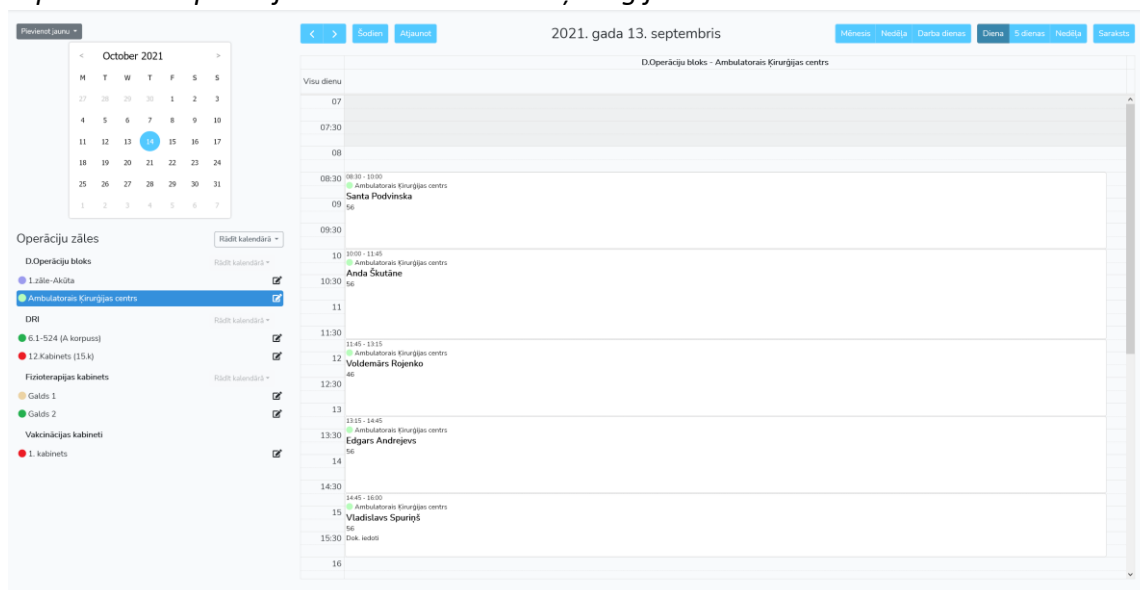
Pievienot jaunu

October 2021

| M | T | W | T | F | S | S |
|---|---|---|---|---|---|---|
| 27 | 28 | 29 | 30 | 1 | 2 | 3 |
| 4 | 5 | 6 | 7 | 8 | 9 | 10 |
| 11 | 12 | 13 | 14 | 15 | 16 | 17 |
| 18 | 19 | 20 | 21 | 22 | 23 | 24 |
| 25 | 26 | 27 | 28 | 29 | 30 | 31 |
| 1 | 2 | 3 | 4 | 5 | 6 | 7 |

Operāciju zāles
Rādīt kalendārā

D.Operāciju bloks
Rādīt kalendārā
1.zāle-Akūta
Ambulatorais Ķirurģijas centrs

DRI
Rādīt kalendārā
6.1-524 (A korpuss)
12.Kabinets (15.k)

Fizioterapijas kabinets
Rādīt kalendārā
Galds 1
Galds 2

Vakcinācijas kabineti
1. kabinets

< > Šodien Atjaunot
2021. gada 13. septembris
Mēnesis Nedēļa Darba dienas Diena 5 dienas Nedēļa Saraksts

D.Operāciju bloks - Ambulatorais Ķirurģijas centrs
Visu dienu
07
07:30
08
08:30
08:30 - 10:00
Ambulatorais Ķirurģijas centrs
Santa Podvinska
09
56
09:30
10
10:00 - 11:45
Ambulatorais Ķirurģijas centrs
Anda Šutāne
10:30
56
11
11:30
11:45 - 13:15
Ambulatorais Ķirurģijas centrs
12
Voldemārs Rojenko
46
12:30
13
13:15 - 14:45
Ambulatorais Ķirurģijas centrs
13:30
Edgars Andrejevs
56
14
14:30
14:45 - 16:00
Ambulatorais Ķirurģijas centrs
15
Vladislavs Spuriņš
56
15:30
Dok. iedoti
16